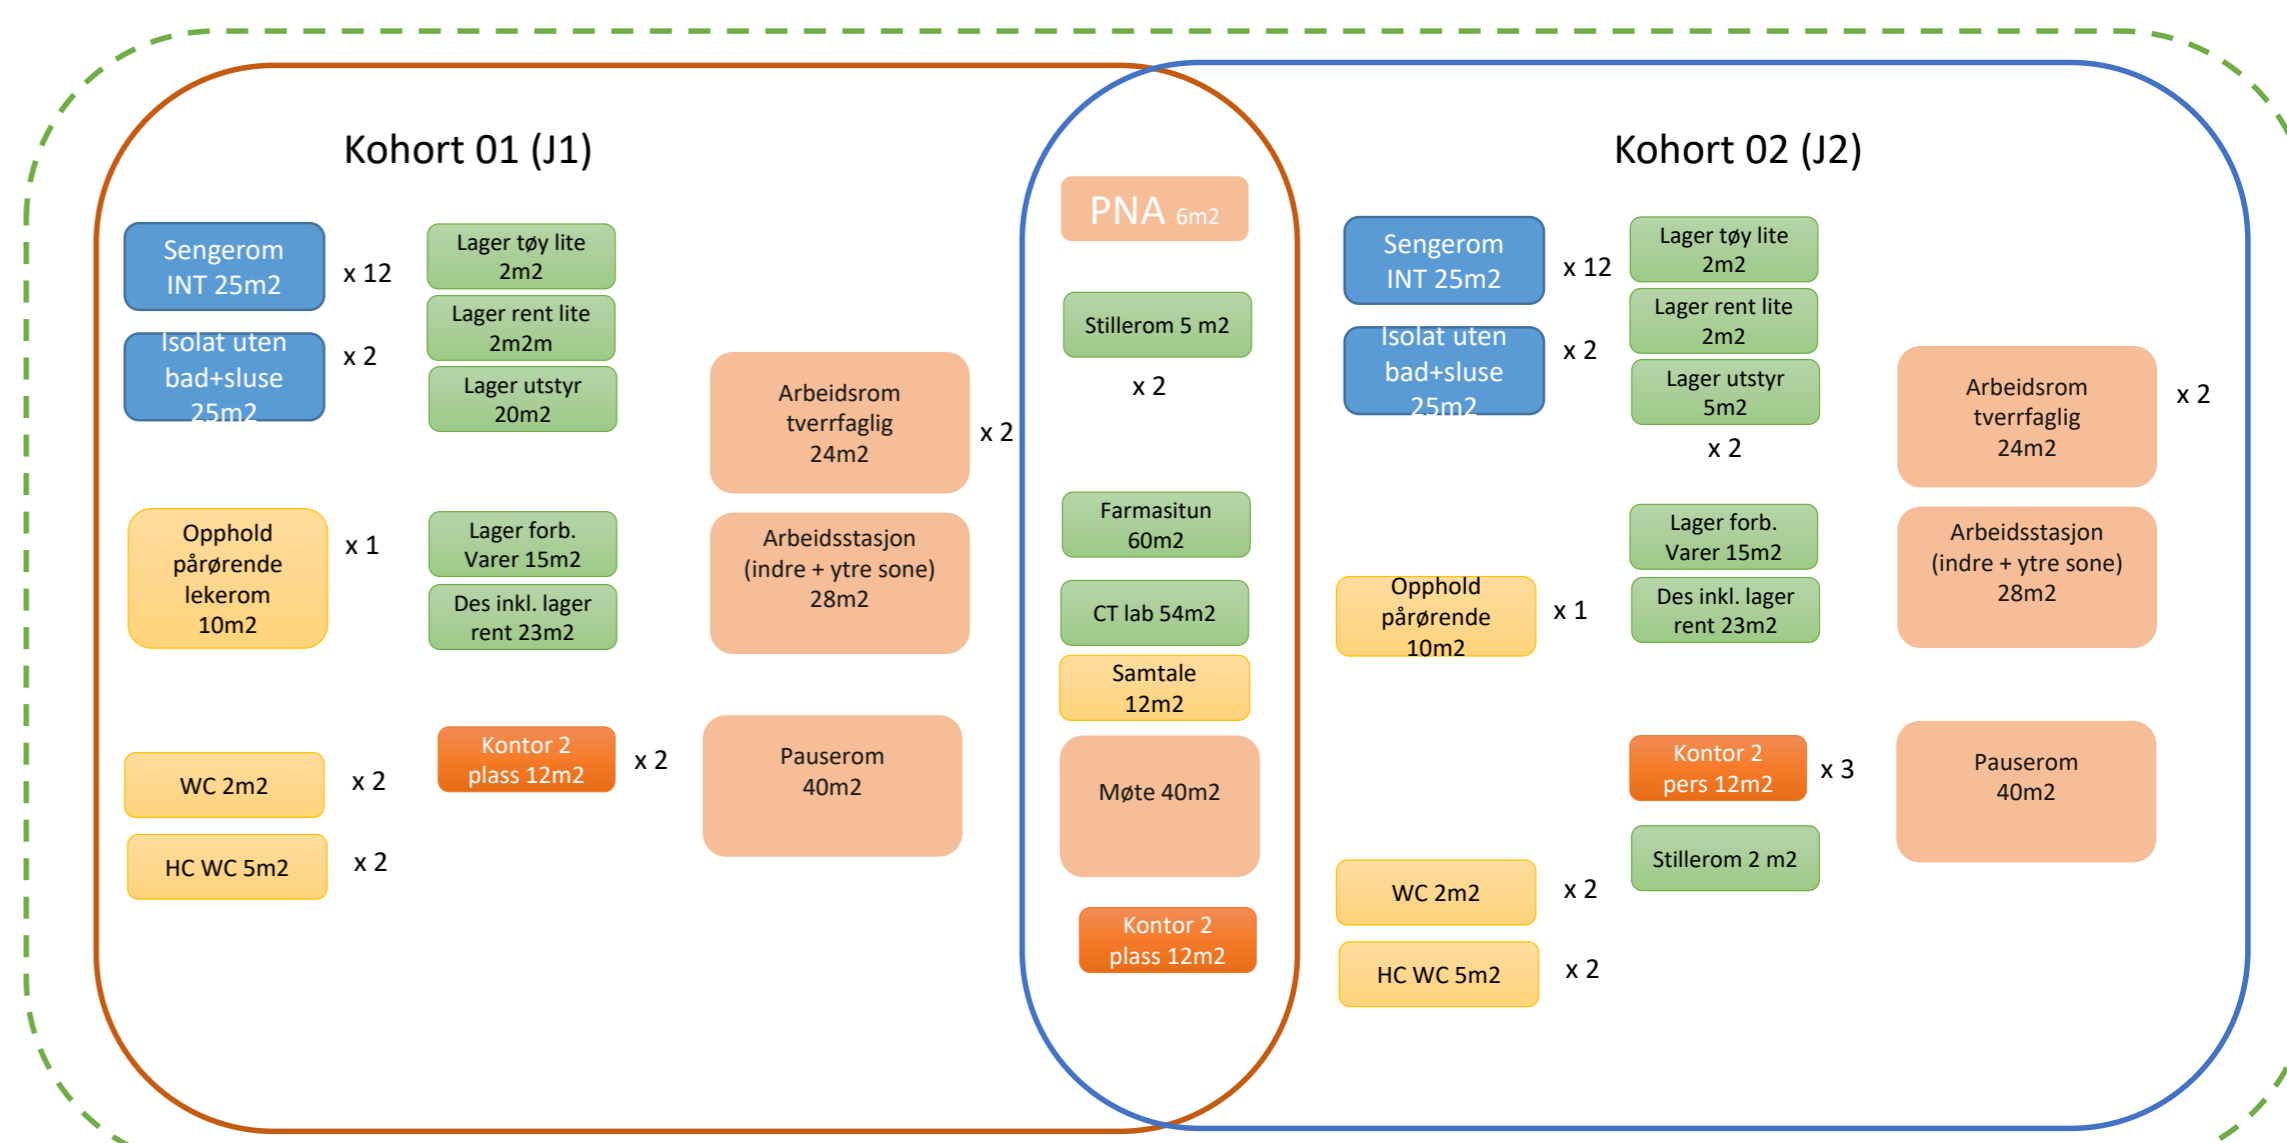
Kohort 01 (J1)

Sengerom INT 25m2 x 12

Isolat uten bad+sluse 25m2 x 2

Lager tøy lite 2m2

Lager rent lite 2m2m

Lager utstyr 20m2

Arbeidsrom tverrfaglig 24m2 x 2

Opphold pårørende lekerom 10m2 x 1

Lager forb. Varer 15m2

Des inkl. lager rent 23m2

Arbeidsstasjon (indre + ytre sone) 28m2

WC 2m2 x 2

HC WC 5m2 x 2

Kontor 2 plass 12m2 x 2

Pauserom 40m2

PNA 6m2

Stillerom 5 m2

x 2

Farmasitun 60m2

CT lab 54m2

Samtale 12m2

Møte 40m2

Kontor 2 plass 12m2

Kohort 02 (J2)

Sengerom INT 25m2 x 12

Isolat uten bad+sluse 25m2 x 2

Lager tøy lite 2m2

Lager rent lite 2m2

Lager utstyr 5m2

x 2

Arbeidsrom tverrfaglig 24m2 x 2

Opphold pårørende 10m2 x 1

Lager forb. Varer 15m2

Des inkl. lager rent 23m2

Arbeidsstasjon (indre + ytre sone) 28m2

Kontor 2 pers 12m2 x 3

Pauserom 40m2

Stillerom 2 m2

WC 2m2 x 2

HC WC 5m2 x 2